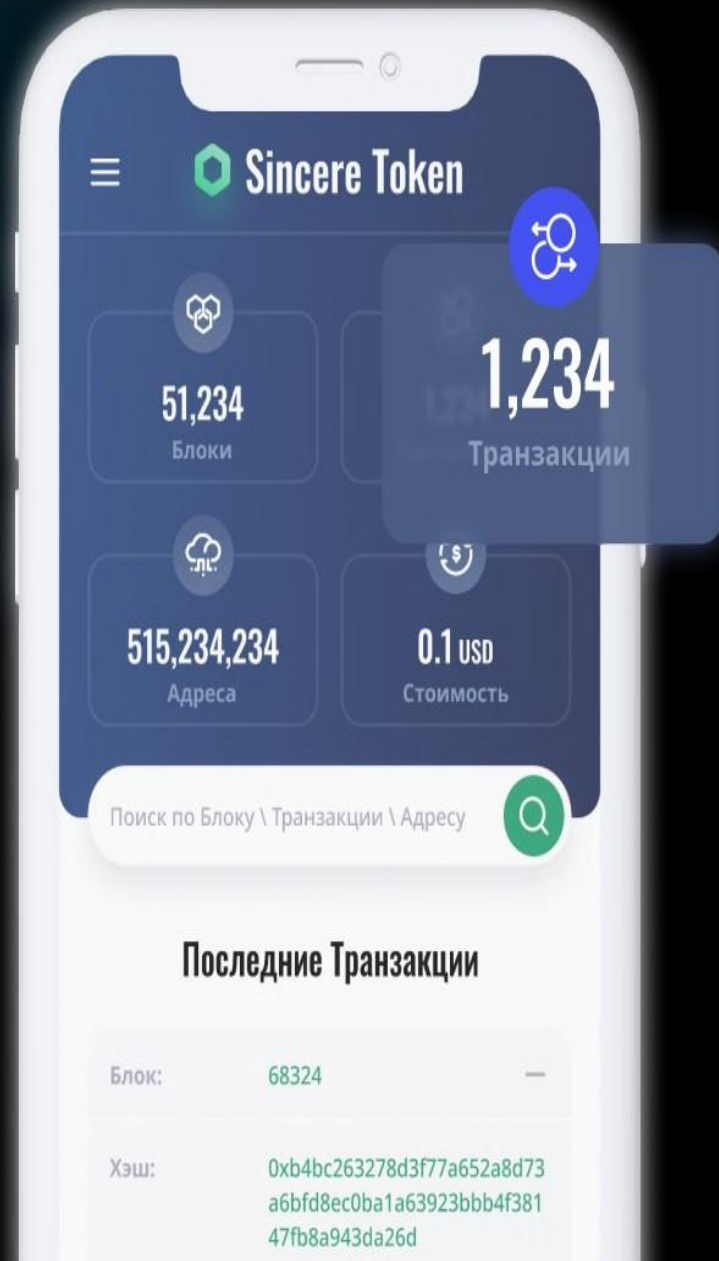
Sincere Token

51,234
Блоки

1,234
Транзакции

515,234,234
Адреса

0.1 USD
Стоимость

Поиск по Блоку \ Транзакции \ Адресу

Последние Транзакции

Блок: 68324

Хэш: 0xb4bc263278d3f77a652a8d73a6bfd8ec0ba1a63923bbb4f38147fb8a943da26d